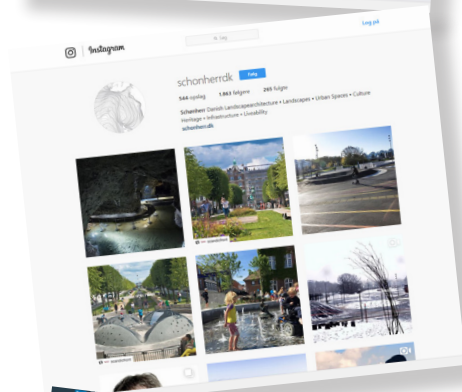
Instagram

Søg

Log på

schonherrdk

Følg

544 opslag 1.863 følgere 265 følger

Schønherr Danish Landscapearchitecture • Landscapes • Urban Spaces • Culture Heritage • Infrastructure • Liveability

schonherr.dk

schonherr

schonherr